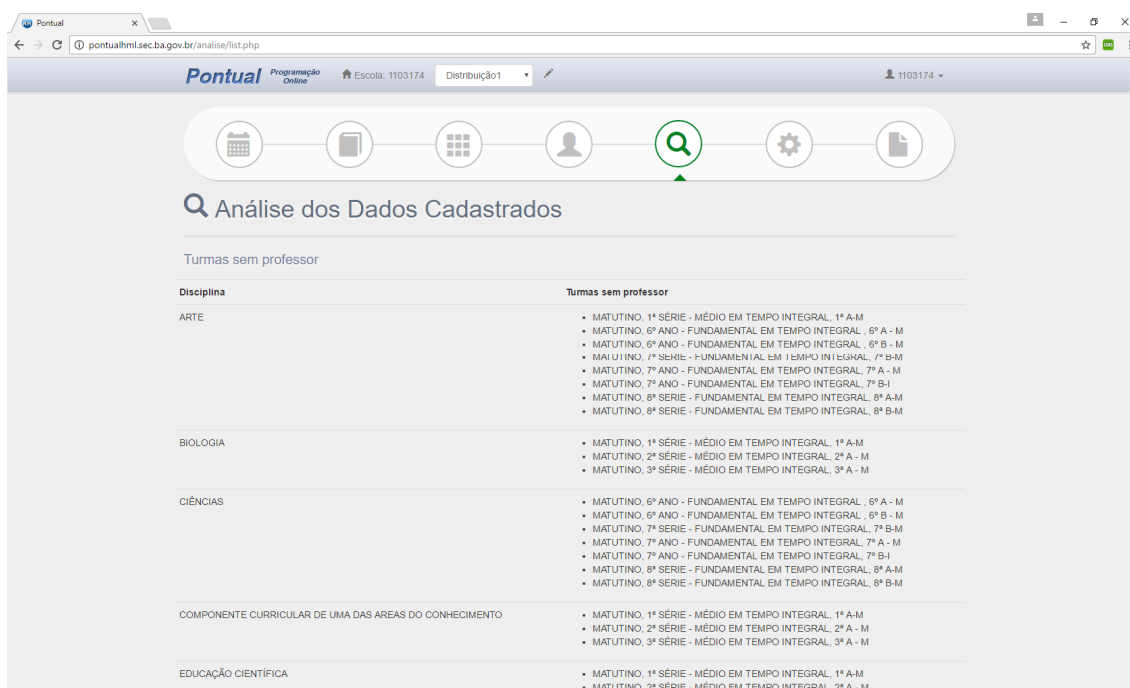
Pontual

pontualhml.sec.ba.gov.br/analise/list.php

Pontual Programação Online

Escola: 1103174 Distribuição1

1103174

Análise dos Dados Cadastrados

Turmas sem professor

| Disciplina | Turmas sem professor |
|---|---|
| ARTE | • MATUTINO, 1ª SÉRIE - MÉDIO EM TEMPO INTEGRAL, 1ª A-M • MATUTINO, 6º ANO - FUNDAMENTAL EM TEMPO INTEGRAL , 6º A - M • MATUTINO, 6º ANO - FUNDAMENTAL EM TEMPO INTEGRAL , 6º B - M • MATUTINO, 7ª SERIE - FUNDAMENTAL EM TEMPO INTEGRAL, 7ª B-M • MATUTINO, 7º ANO - FUNDAMENTAL EM TEMPO INTEGRAL, 7º A - M • MATUTINO, 7º ANO - FUNDAMENTAL EM TEMPO INTEGRAL, 7º B-I • MATUTINO, 8ª SERIE - FUNDAMENTAL EM TEMPO INTEGRAL, 8ª A-M • MATUTINO, 8ª SERIE - FUNDAMENTAL EM TEMPO INTEGRAL, 8ª B-M |
| BIOLOGIA | • MATUTINO, 1ª SÉRIE - MÉDIO EM TEMPO INTEGRAL, 1ª A-M • MATUTINO, 2ª SÉRIE - MÉDIO EM TEMPO INTEGRAL, 2ª A - M • MATUTINO, 3ª SÉRIE - MÉDIO EM TEMPO INTEGRAL, 3ª A - M |
| CIÊNCIAS | • MATUTINO, 6º ANO - FUNDAMENTAL EM TEMPO INTEGRAL , 6º A - M • MATUTINO, 6º ANO - FUNDAMENTAL EM TEMPO INTEGRAL , 6º B - M • MATUTINO, 7ª SERIE - FUNDAMENTAL EM TEMPO INTEGRAL, 7ª B-M • MATUTINO, 7º ANO - FUNDAMENTAL EM TEMPO INTEGRAL, 7º A - M • MATUTINO, 7º ANO - FUNDAMENTAL EM TEMPO INTEGRAL, 7º B-I • MATUTINO, 8ª SERIE - FUNDAMENTAL EM TEMPO INTEGRAL, 8ª A-M • MATUTINO, 8ª SERIE - FUNDAMENTAL EM TEMPO INTEGRAL, 8ª B-M |
| COMPONENTE CURRICULAR DE UMA DAS AREAS DO CONHECIMENTO | • MATUTINO, 1ª SÉRIE - MÉDIO EM TEMPO INTEGRAL, 1ª A-M • MATUTINO, 2ª SÉRIE - MÉDIO EM TEMPO INTEGRAL, 2ª A - M • MATUTINO, 3ª SÉRIE - MÉDIO EM TEMPO INTEGRAL, 3ª A - M |
| EDUCAÇÃO CIENTÍFICA | • MATUTINO, 1ª SÉRIE - MÉDIO EM TEMPO INTEGRAL, 1ª A-M • MATUTINO, 2ª SÉRIE - MÉDIO EM TEMPO INTEGRAL, 2ª A - M |